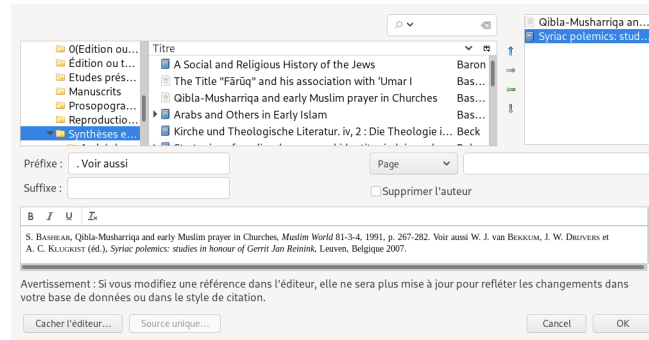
0(Edition ou…
Édition ou t…
Etudes prés…
Manuscrits
Prosopogra…
Reproductio…
Synthèses e…

| Titre | |
|---|---|
| A Social and Religious History of the Jews | Baron |
| The Title "Fārūq" and his association with 'Umar I | Bas… |
| Qibla-Musharriqa and early Muslim prayer in Churches | Bas… |
| Arabs and Others in Early Islam | Bas… |
| Kirche und Theologische Literatur. iv, 2 : Die Theologie i… | Beck |

Qibla-Musharriqa an…
Syriac polemics: stud…

Préfixe : . Voir aussi
Page
Suffixe :
Supprimer l'auteur

B I U $I_x$

S. Bashear, Qibla-Musharriqa and early Muslim prayer in Churches, Muslim World 81-3-4, 1991, p. 267-282. Voir aussi W. J. van Bekkum, J. W. Drijvers et A. C. Klugkist (éd.), Syriac polemics: studies in honour of Gerrit Jan Reinink, Leuven, Belgique 2007.

Avertissement : Si vous modifiez une référence dans l'éditeur, elle ne sera plus mise à jour pour refléter les changements dans votre base de données ou dans le style de citation.

Cacher l'éditeur… Source unique… Cancel OK